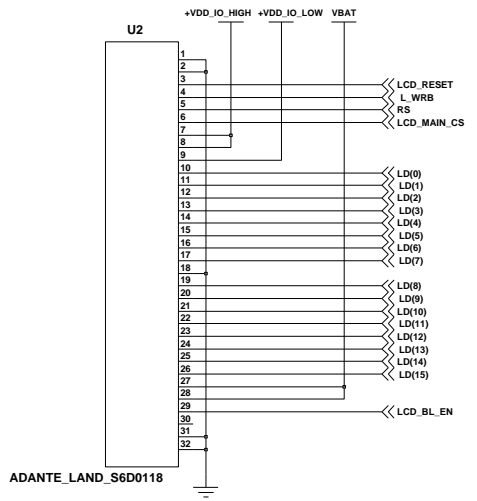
+VDD_IO_HIGH +VDD_IO_LOW VBAT

U2

1
2
3
4
5
6
7
8
9
10
11
12
13
14
15
16
17
18
19
20
21
22
23
24
25
26
27
28
29
30
31
32

LCD_RESET
L_WRB
RS
LCD_MAIN_CS
LD(0)
LD(1)
LD(2)
LD(3)
LD(4)
LD(5)
LD(6)
LD(7)
LD(8)
LD(9)
LD(10)
LD(11)
LD(12)
LD(13)
LD(14)
LD(15)
LCD_BL_EN

ADANTE_LAND_S6D0118